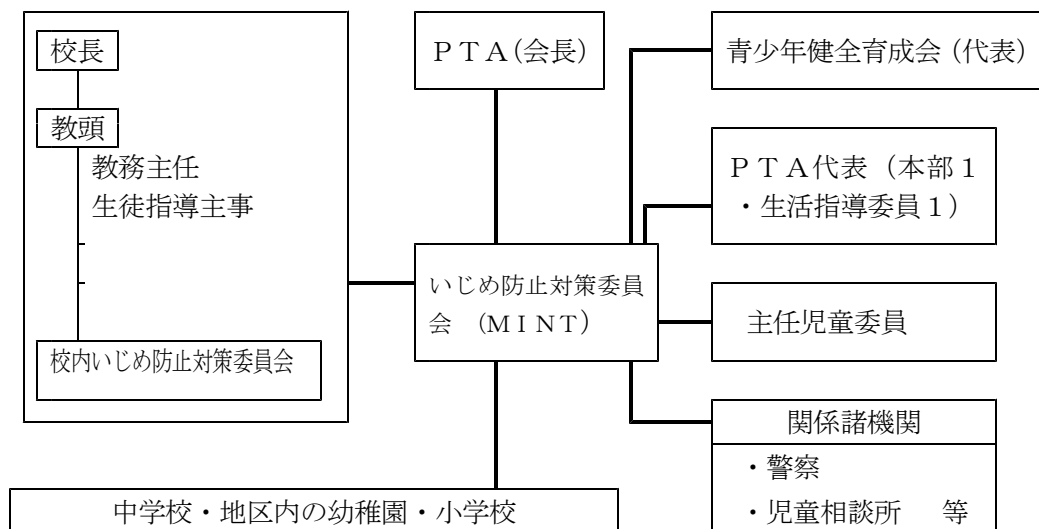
校長

教頭

教務主任

生徒指導主事

校内いじめ防止対策委員会

ＰＴＡ(会長)

青少年健全育成会（代表）

ＰＴＡ代表（本部１・生活指導委員１）

いじめ防止対策委員会 （ＭＩＮＴ）

主任児童委員

関係諸機関

・警察

・児童相談所　等

中学校・地区内の幼稚園・小学校